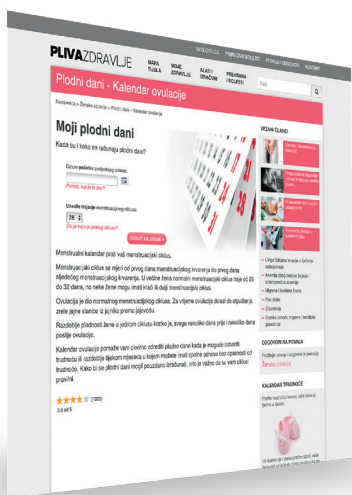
PLIVAZDRAVLJE

MAPA TIJELA
MOJE ZDRAVLJE
ALATI I OTKRIĆA
PRIPREMA I RODITELJI

Plodni dani - Kalendar ovulacije

Naslovnica > Žensko zdravlje > Plodni dani > Kalendar ovulacije

Moji plodni dani

Kada su i koko se računaju plodni dani?

Datum početka posljednje mjesečnice:

Pomoć, kaj je to dan?

Unesite trajanje menstrualnog ciklusa:

28

Što je trajanje gdje ciklusa?

IZRADI KALENDAR

Menstrualni kalendar prati vaš menstrualni ciklus.

Menstrualni ciklus se mjeri od prvog dana menstrualnog krvarenja do prvog dana sljedećeg menstrualnog krvarenja. U većine žena normalni menstrualni ciklus traje od 26 do 32 dana, no neke žene mogu imati kraći ili duži menstrualni ciklus.

Ovulacija je dio normalnog menstrualnog ciklusa. Za vrijeme ovulacije dolazi do otpuštanja zrele jajne stanice iz jajnika prema jajovodu.

Razdoblje plodnosti žene u jednom ciklusu kratko je, svega nekoliko dana prije i nekoliko dana poslije ovulacije.

Kalendar ovulacije pomaže vam odrediti plodne dane kada je moguće ostvariti trudnoću ili izbjeći seksualne odnose u kojima mogli ostvariti trudnoću. Kako bi se plodni dani mogli pouzdano izračunati, vrlo je važno da su vam ciklusi pravilni.

VEZANI ČLANCI

ODGOVORI NA PITANJA

Žensko zdravlje

KALENDAR TRUDNOĆE